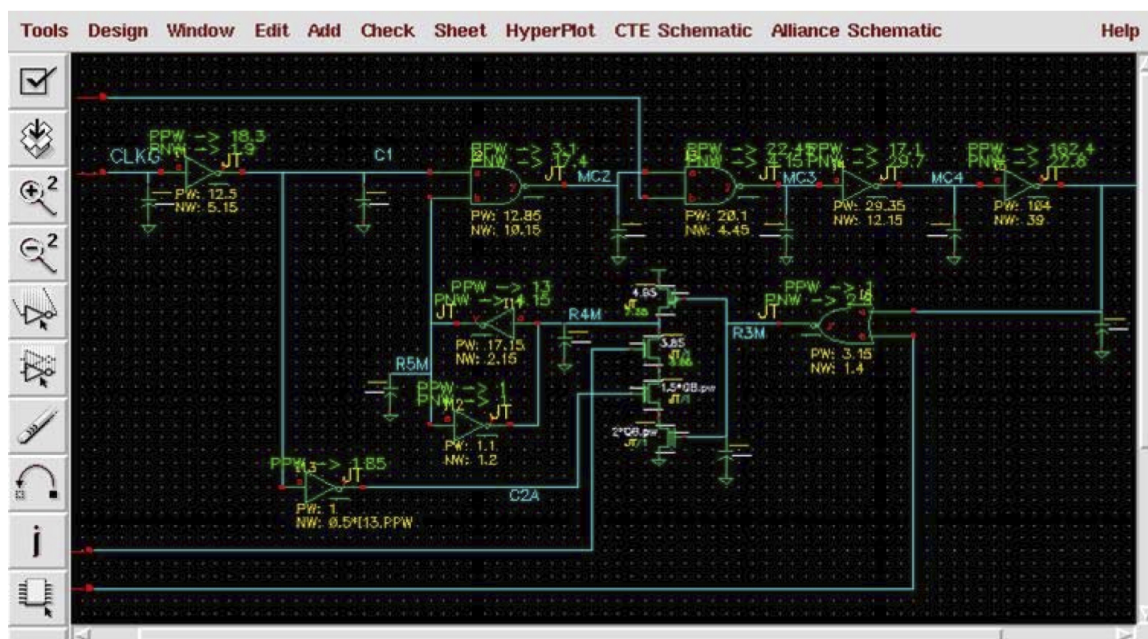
Tools Design Window Edit Add Check Sheet HyperPlot CTE Schematic Alliance Schematic Help

PPW -> 18.3
PNW -> 1.9
CLKG
JT
PW: 12.5
NW: 5.15

C1

PPW -> 3.1
PNW -> 17.4
JT
MC2
PW: 12.85
NW: 10.15

PPW -> 22.45
PNW -> 4.15
JT
MC3
PW: 20.1
NW: 4.45

PPW -> 17.1
PNW -> 29.7
JT
MC4
PW: 29.35
NW: 12.15

PPW -> 102.4
PNW -> 22.8
JT
PW: 104
NW: 39

PPW -> 13
PNW -> 14.15
JT
R4M
PW: 17.15
NW: 2.15

R5M

PPW -> 1
PNW -> 2
JT
PW: 1.1
NW: 1.2

4.85
3.85
1.5*08.pw
2*08.pw

R3M
PPW -> 1
PNW -> 2.8
JT
PW: 3.15
NW: 1.4

PPW -> 1.85
JT
PW: 1
NW: 0.5*I13.PPW

C2A